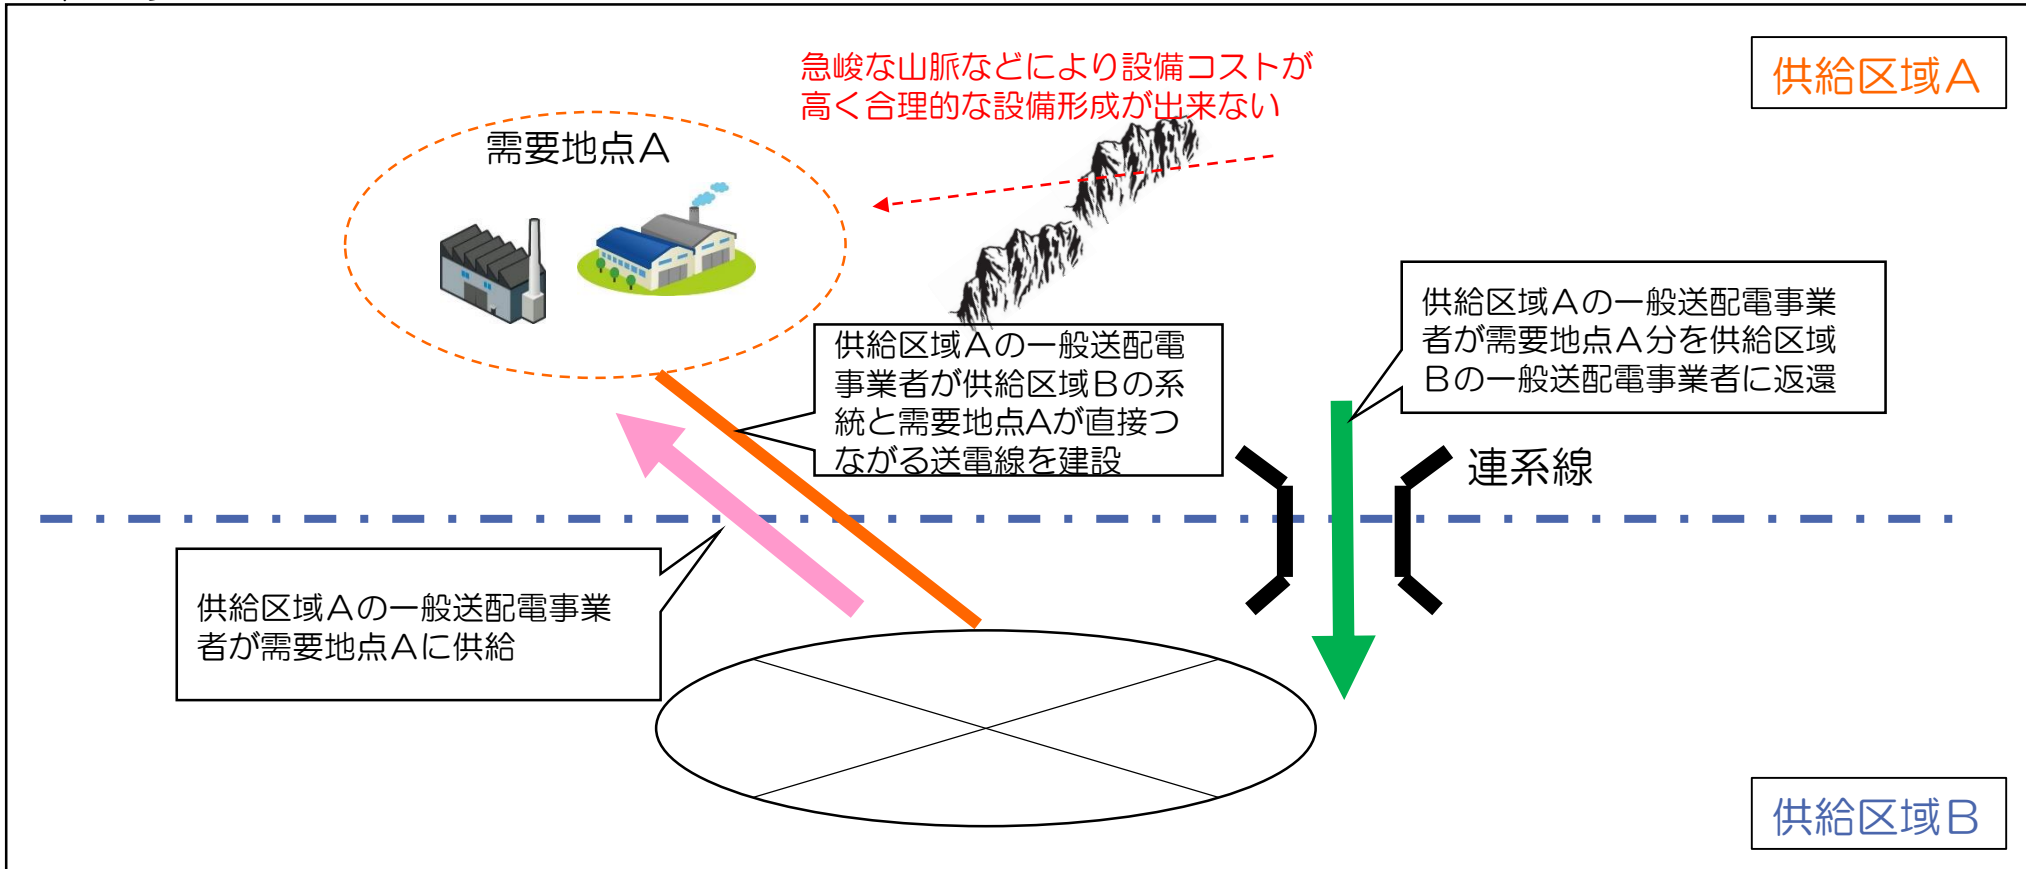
供給区域A

急峻な山脈などにより設備コストが高く合理的な設備形成が出来ない

需要地点A

供給区域Aの一般送配電事業者が供給区域Bの系統と需要地点Aが直接つながる送電線を建設

供給区域Aの一般送配電事業者が需要地点A分を供給区域Bの一般送配電事業者に返還

連系線

供給区域Aの一般送配電事業者が需要地点Aに供給

供給区域B